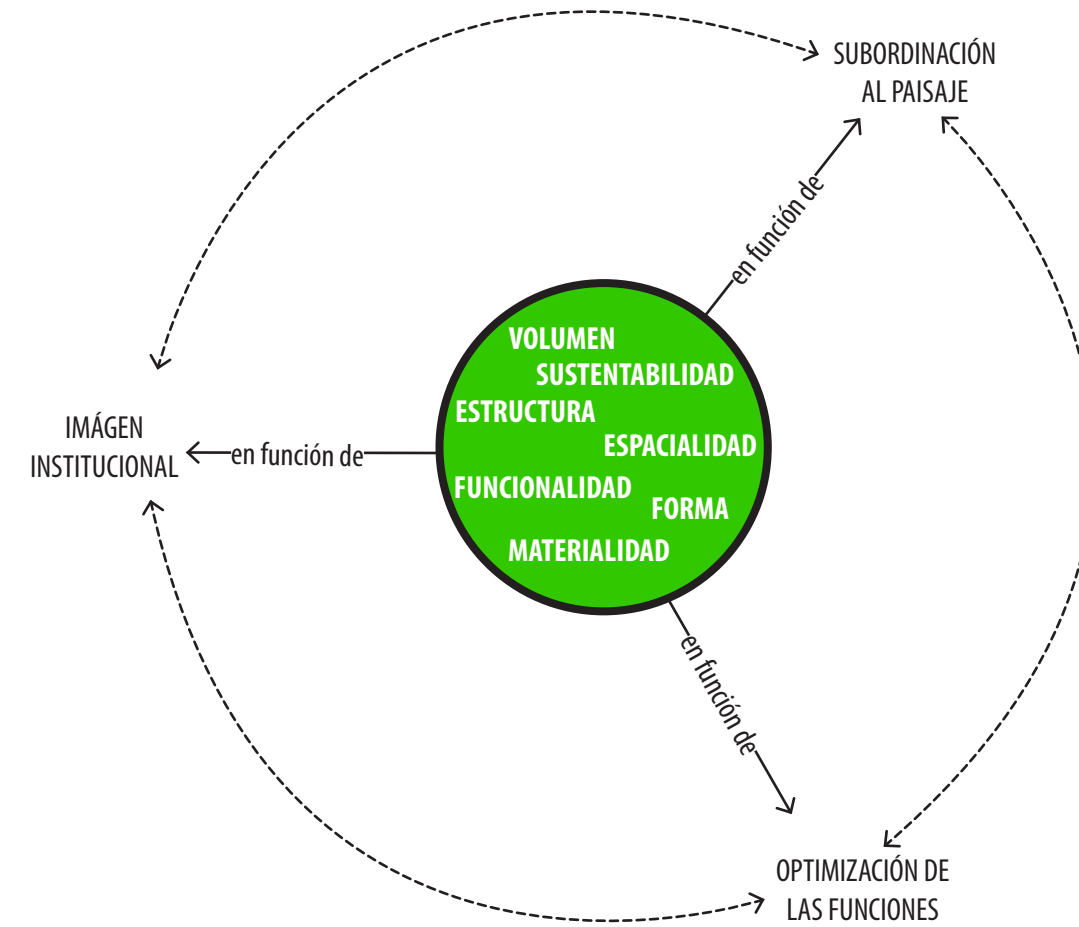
SUBORDINACIÓN AL PAISAJE

en función de

IMÁGEN INSTITUCIONAL

en función de

VOLUMEN
SUSTENTABILIDAD
ESTRUCTURA
ESPACIALIDAD
FUNCIONALIDAD
FORMA
MATERIALIDAD

en función de

OPTIMIZACIÓN DE LAS FUNCIONES